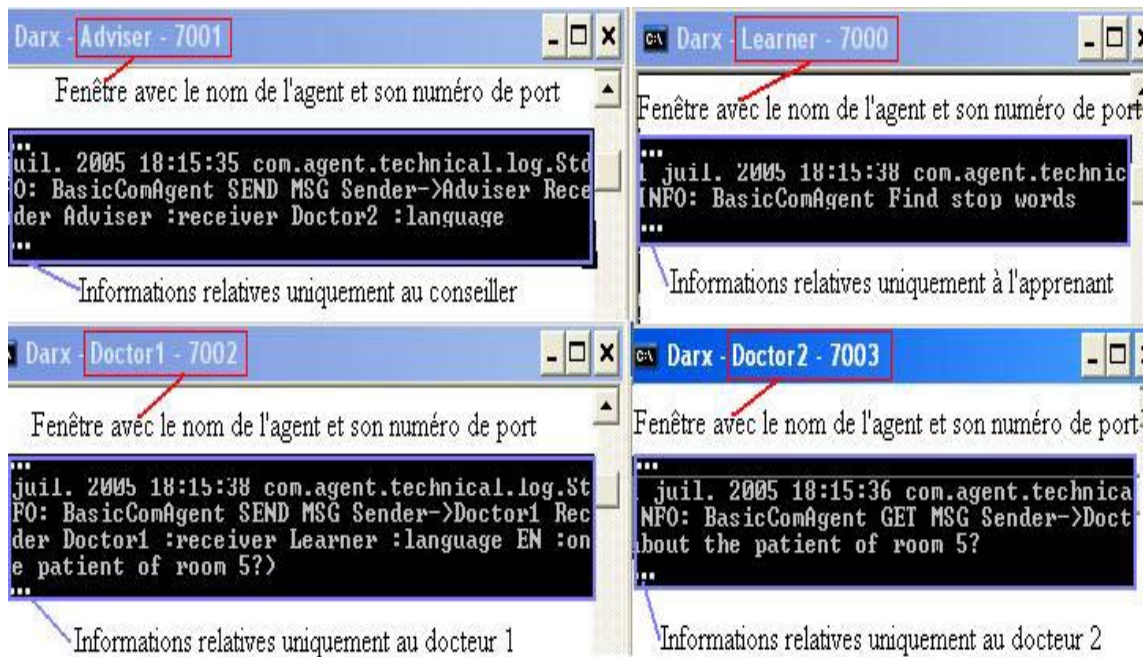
Darx - Adviser - 7001

Fenêtre avec le nom de l'agent et son numéro de port

...
uil. 2005 18:15:35 com.agent.technical.log.St
O: BasicComAgent SEND MSG Sender->Adviser Rece
der Adviser :receiver Doctor2 :language
...

Informations relatives uniquement au conseiller

Darx - Learner - 7000

Fenêtre avec le nom de l'agent et son numéro de port

...
 juil. 2005 18:15:38 com.agent.technic
INFO: BasicComAgent Find stop words
...

Informations relatives uniquement à l'apprenant

Darx - Doctor1 - 7002

Fenêtre avec le nom de l'agent et son numéro de port

...
juil. 2005 18:15:38 com.agent.technical.log.St
FO: BasicComAgent SEND MSG Sender->Doctor1 Rec
der Doctor1 :receiver Learner :language EN :on
e patient of room 5?)
...

Informations relatives uniquement au docteur 1

Darx - Doctor2 - 7003

Fenêtre avec le nom de l'agent et son numéro de port

...
 juil. 2005 18:15:36 com.agent.technica
NFO: BasicComAgent GET MSG Sender->Doct
bout the patient of room 5?
...

Informations relatives uniquement au docteur 2